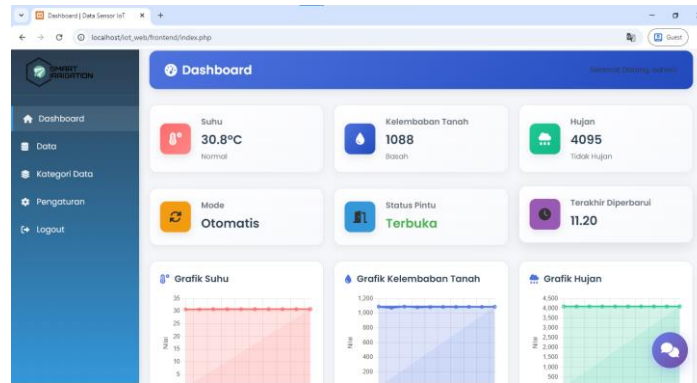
Dashboard | Data Sensor IoT ×  +

localhost/iot_web/frontend/index.php

Guest

SMART IRRIGATION

Dashboard

Selamat Datang, admin!

Dashboard
Data
Kategori Data
Pengaturan
Logout

Suhu
30.8°C
Normal

Kelembaban Tanah
1088
Basah

Hujan
4095
Tidak Hujan

Mode
Otomatis

Status Pintu
Terbuka

Terakhir Diperbarui
11.20

Grafik Suhu

35
30
25
20
15
10
5

Nilai

Grafik Kelembaban Tanah

1,200
1,000
800
600
400
200

Nilai

Grafik Hujan

4,500
4,000
3,500
3,000
2,500
2,000
1,500
1,000
500

Nilai